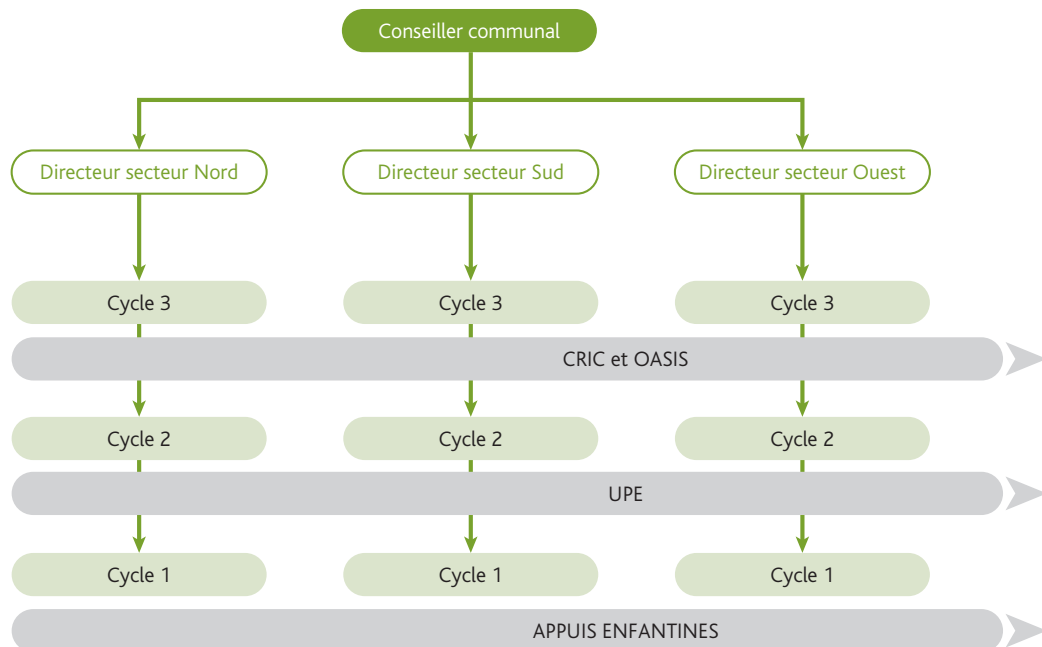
Conseiller communal

Directeur secteur Nord
Directeur secteur Sud
Directeur secteur Ouest

Cycle 3
Cycle 3
Cycle 3

CRIC et OASIS

Cycle 2
Cycle 2
Cycle 2

UPE

Cycle 1
Cycle 1
Cycle 1

APPUIS ENFANTINES